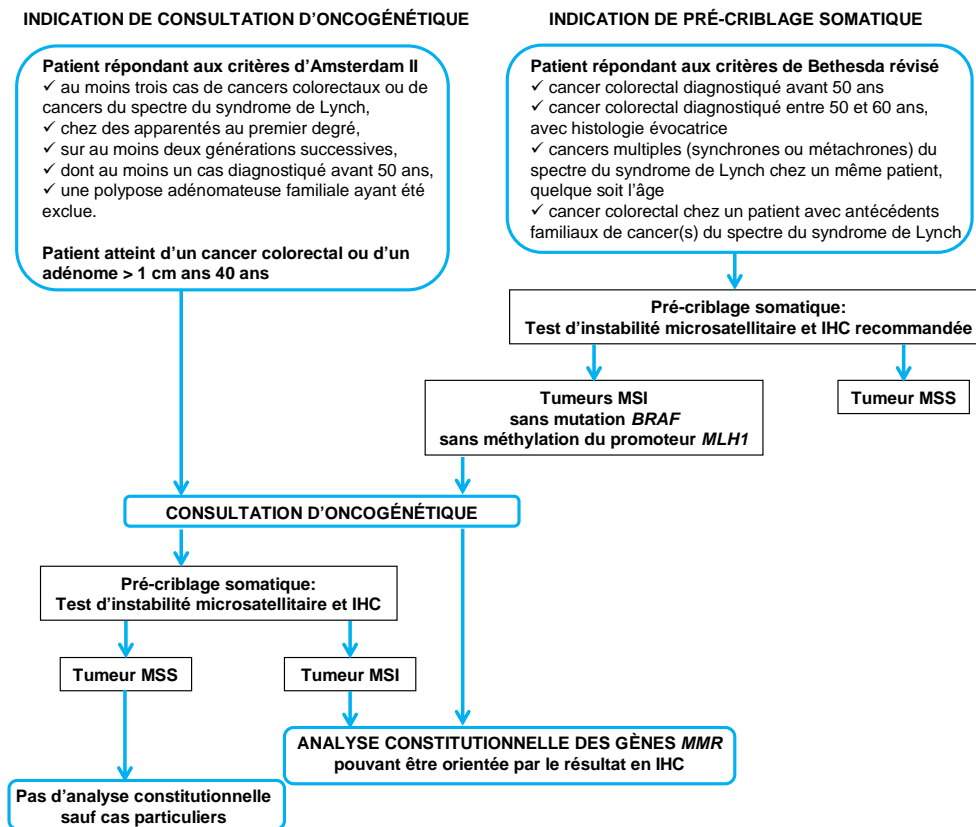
INDICATION DE CONSULTATION D'ONCOGÉNÉTIQUE

Patient répondant aux critères d'Amsterdam II
✓ au moins trois cas de cancers colorectaux ou de cancers du spectre du syndrome de Lynch,
✓ chez des apparentés au premier degré,
✓ sur au moins deux générations successives,
✓ dont au moins un cas diagnostiqué avant 50 ans,
✓ une polypose adénomateuse familiale ayant été exclue.

Patient atteint d'un cancer colorectal ou d'un adénome > 1 cm ans 40 ans

INDICATION DE PRÉ-CRIBLAGE SOMATIQUE

Patient répondant aux critères de Bethesda révisé
✓ cancer colorectal diagnostiqué avant 50 ans
✓ cancer colorectal diagnostiqué entre 50 et 60 ans, avec histologie évocatrice
✓ cancers multiples (synchrones ou métachrones) du spectre du syndrome de Lynch chez un même patient, quelque soit l'âge
✓ cancer colorectal chez un patient avec antécédents familiaux de cancer(s) du spectre du syndrome de Lynch

Pré-criblage somatique:
Test d'instabilité microsatellitaire et IHC recommandée

Tumeurs MSI
sans mutation *BRAF*
sans méthylation du promoteur *MLH1*

Tumeur MSS

CONSULTATION D'ONCOGÉNÉTIQUE

Pré-criblage somatique:
Test d'instabilité microsatellitaire et IHC

Tumeur MSS

Tumeur MSI

ANALYSE CONSTITUTIONNELLE DES GÈNES *MMR*
pouvant être orientée par le résultat en IHC

Pas d'analyse constitutionnelle sauf cas particuliers